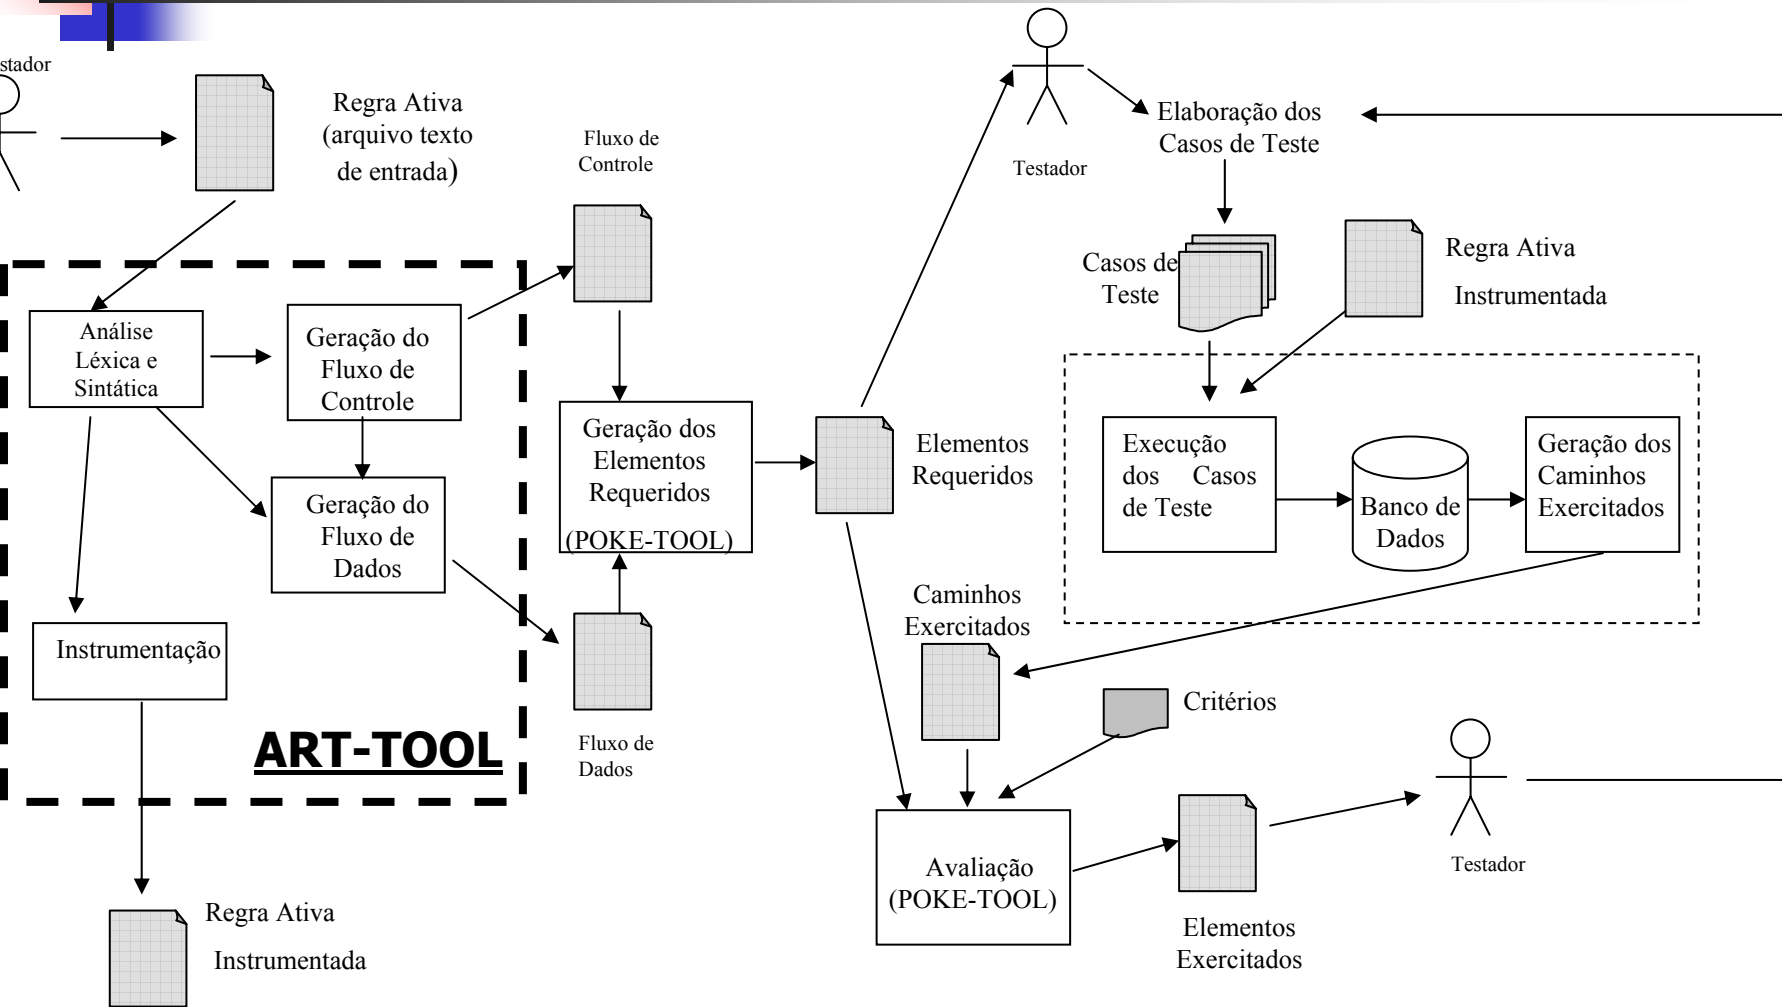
stador

Regra Ativa (arquivo texto de entrada)

Fluxo de Controle

Análise Léxica e Sintática

Geração do Fluxo de Controle

Geração do Fluxo de Dados

Instrumentação

ART-TOOL

Geração dos Elementos Requeridos (POKE-TOOL)

Fluxo de Dados

Regra Ativa Instrumentada

Testador

Elaboração dos Casos de Teste

Casos de Teste

Regra Ativa Instrumentada

Elementos Requeridos

Execução dos Casos de Teste

Banco de Dados

Geração dos Caminhos Exercitados

Caminhos Exercitados

Critérios

Avaliação (POKE-TOOL)

Elementos Exercitados

Testador